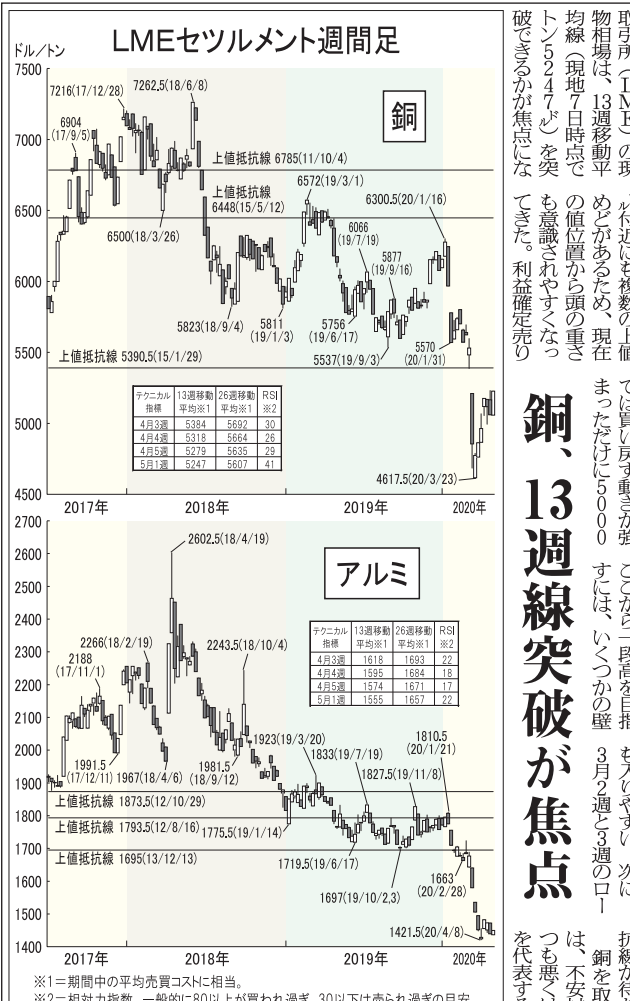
LMEセツルメント週間足

ドル/トン

銅

7500
7000
6500
6000
5500
5000
4500

7216(17/12/28)
7262.5(18/6/8)
6904 (17/9/5)
上値抵抗線 6785(11/10/4)
上値抵抗線 6448(15/5/12)
6572(19/3/1)
6300.5(20/1/16)
6500(18/3/26)
6066 (19/7/19)
5877 (19/9/16)
5823(18/9/4)
5811 (19/1/3)
5756 (19/6/17)
5537(19/9/3)
5570 (20/1/31)
上値抵抗線 5390.5(15/1/29)
4617.5(20/3/23)

| テクニカル指標 | 13週移動平均※1 | 26週移動平均※1 | RSI ※2 |
|---|---|---|---|
| 4月3週 | 5384 | 5692 | 30 |
| 4月4週 | 5318 | 5664 | 26 |
| 4月5週 | 5279 | 5635 | 29 |
| 5月1週 | 5247 | 5607 | 41 |

2017年 2018年 2019年 2020年

アルミ

2700
2600
2500
2400
2300
2200
2100
2000
1900
1800
1700
1600
1500
1400

2602.5(18/4/19)
2266(18/2/19)
2188 (17/11/1)
2243.5(18/10/4)
1991.5 (17/12/11)
1967(18/4/6)
1981.5 (18/9/12)
1923(19/3/20)
1833(19/7/19)
1810.5 (20/1/21)
1827.5(19/11/8)
上値抵抗線 1873.5(12/10/29)
上値抵抗線 1793.5(12/8/16)
1775.5(19/1/14)
上値抵抗線 1695(13/12/13)
1719.5(19/6/17)
1697(19/10/2,3)
1663 (20/2/28)
1421.5(20/4/8)

| テクニカル指標 | 13週移動平均※1 | 26週移動平均※1 | RSI ※2 |
|---|---|---|---|
| 4月3週 | 1618 | 1693 | 22 |
| 4月4週 | 1595 | 1684 | 18 |
| 4月5週 | 1574 | 1671 | 17 |
| 5月1週 | 1555 | 1657 | 22 |

2017年 2018年 2019年 2020年

※1=期間中の平均売買コストに相当。
※2=相対力指数。一般的に80以上が買われ過ぎ、30以下は売られ過ぎの目安

銅、13週線突破が焦点

取引所(LME)の現物相場は、13週移動平均線(現地7日時点で トン5247ドル)を突破できるかが焦点にな

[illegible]付近にも複数の上値めどがあるため、現在の値位置から頭の重さも意識されやすくなってきた。利益確定売り

では買い戻す動きが強まっただけに5000

ここから一段高を目指すには、いくつかの壁

も入りやすい。次に 3月2週と3週のロー

拡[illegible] 銅を取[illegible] は、不安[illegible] つも悪く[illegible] を代表す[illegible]